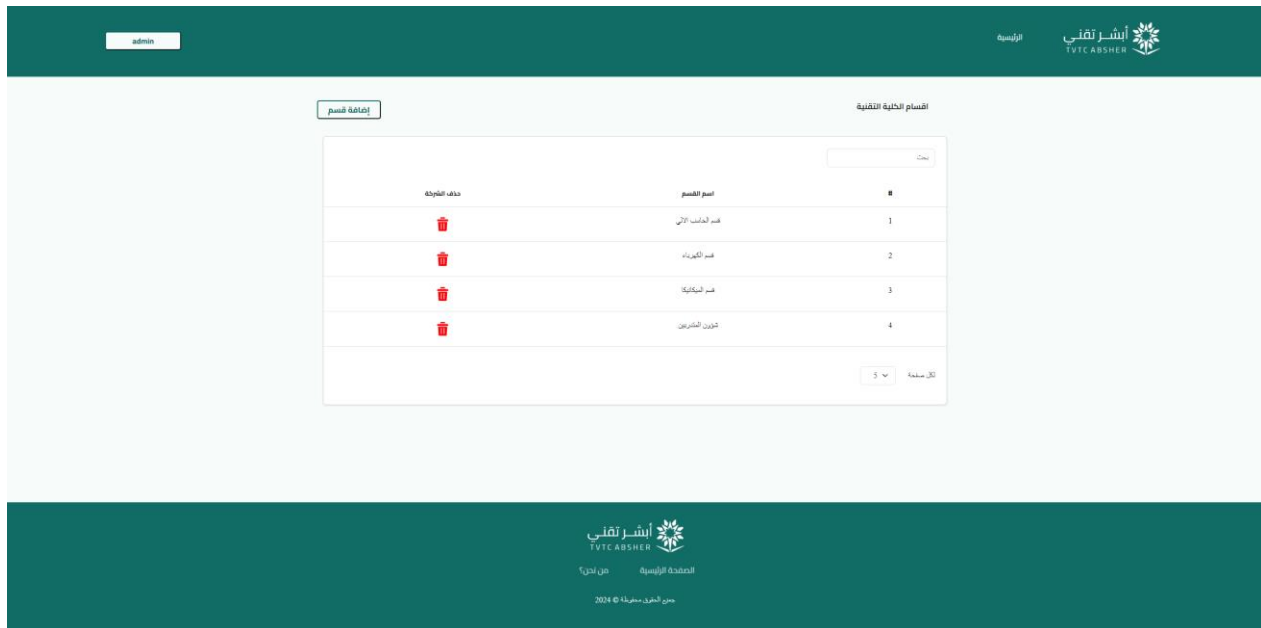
أبشـر تقني
TVTC ABSHER
الرئيسية
admin

اقسام الكلية التقنية
إضافة قسم

بحث

| # | اسم القسم | حذف الشركة |
|---|---|---|
| 1 | قسم الحاسب الآلي | |
| 2 | قسم الكهرباء | |
| 3 | قسم الميكانيكا | |
| 4 | شؤون المتدربين | |

لكل صفحة 5

أبشـر تقني
TVTC ABSHER
الصفحة الرئيسية
من نحن؟
جميع الحقوق محفوظة © 2024